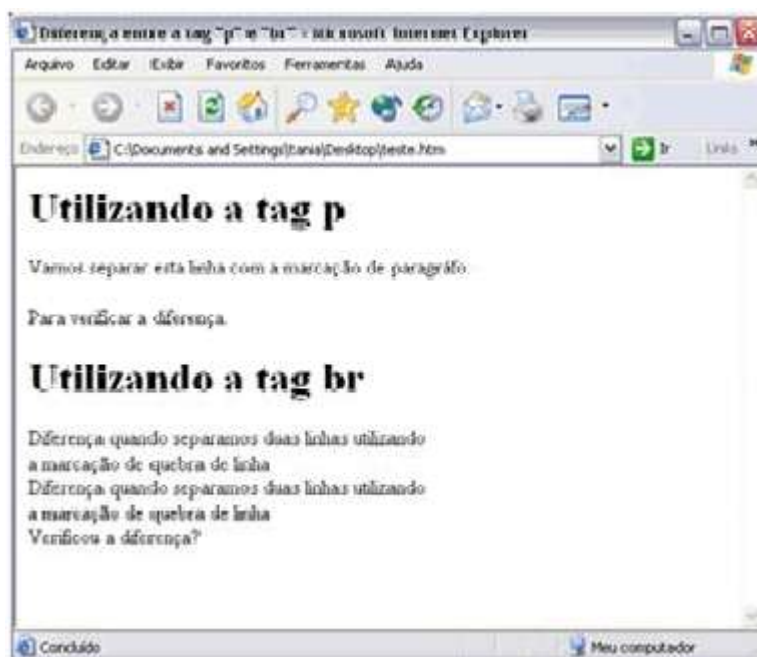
Diferença entre a tag "p" e "br" - Microsoft Internet Explorer

Arquivo Editar Exibir Favoritos Ferramentas Ajuda

Endereço C:\Documents and Settings\tania\Desktop\teste.htm Ir Links

# Utilizando a tag p

Vamos separar esta linha com a marcação de parágrafo.

Para verificar a diferença.

# Utilizando a tag br

Diferença quando separamos duas linhas utilizando
a marcação de quebra de linha
Diferença quando separamos duas linhas utilizando
a marcação de quebra de linha
Verificou a diferença?

Concluído Meu computador